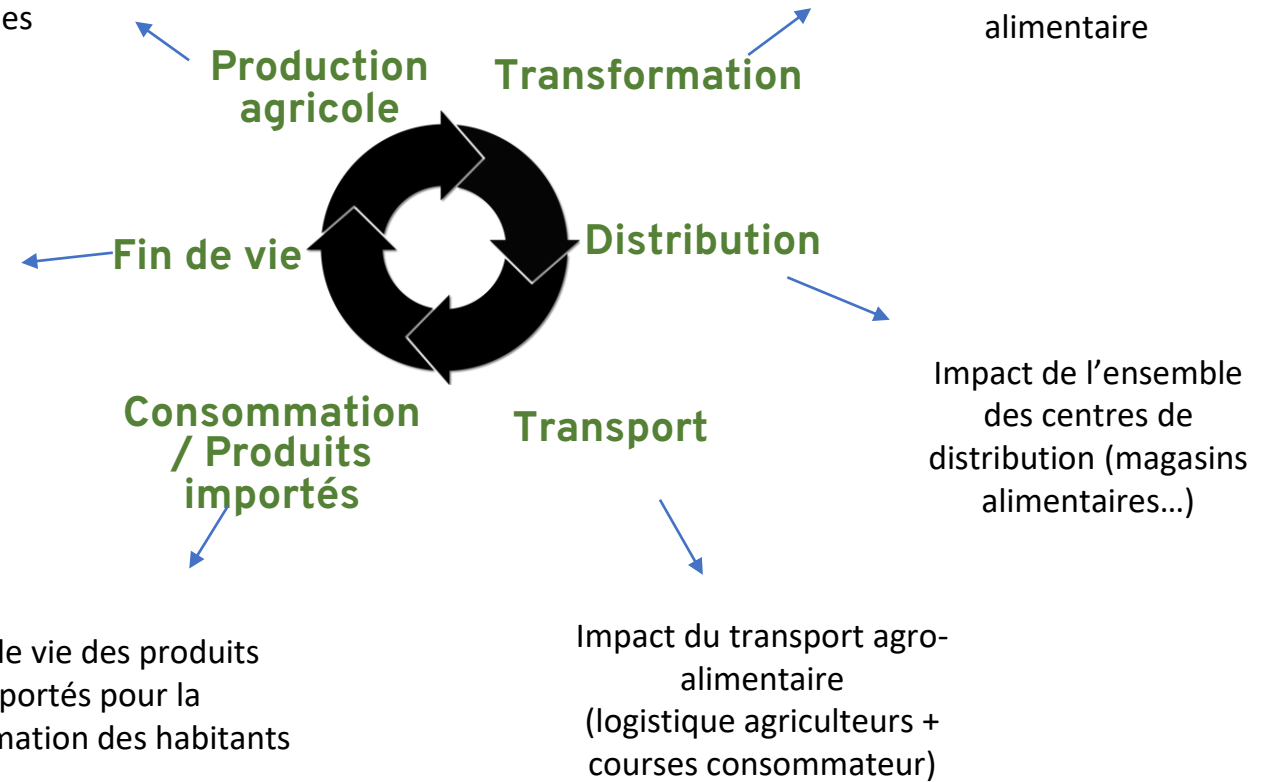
es

Production agricole

Transformation

alimentaire

Fin de vie

Distribution

Impact de l’ensemble des centres de distribution (magasins alimentaires…)

Consommation / Produits importés

Transport

le vie des produits portés pour la nation des habitants

Impact du transport agro-alimentaire (logistique agriculteurs + courses consommateur)